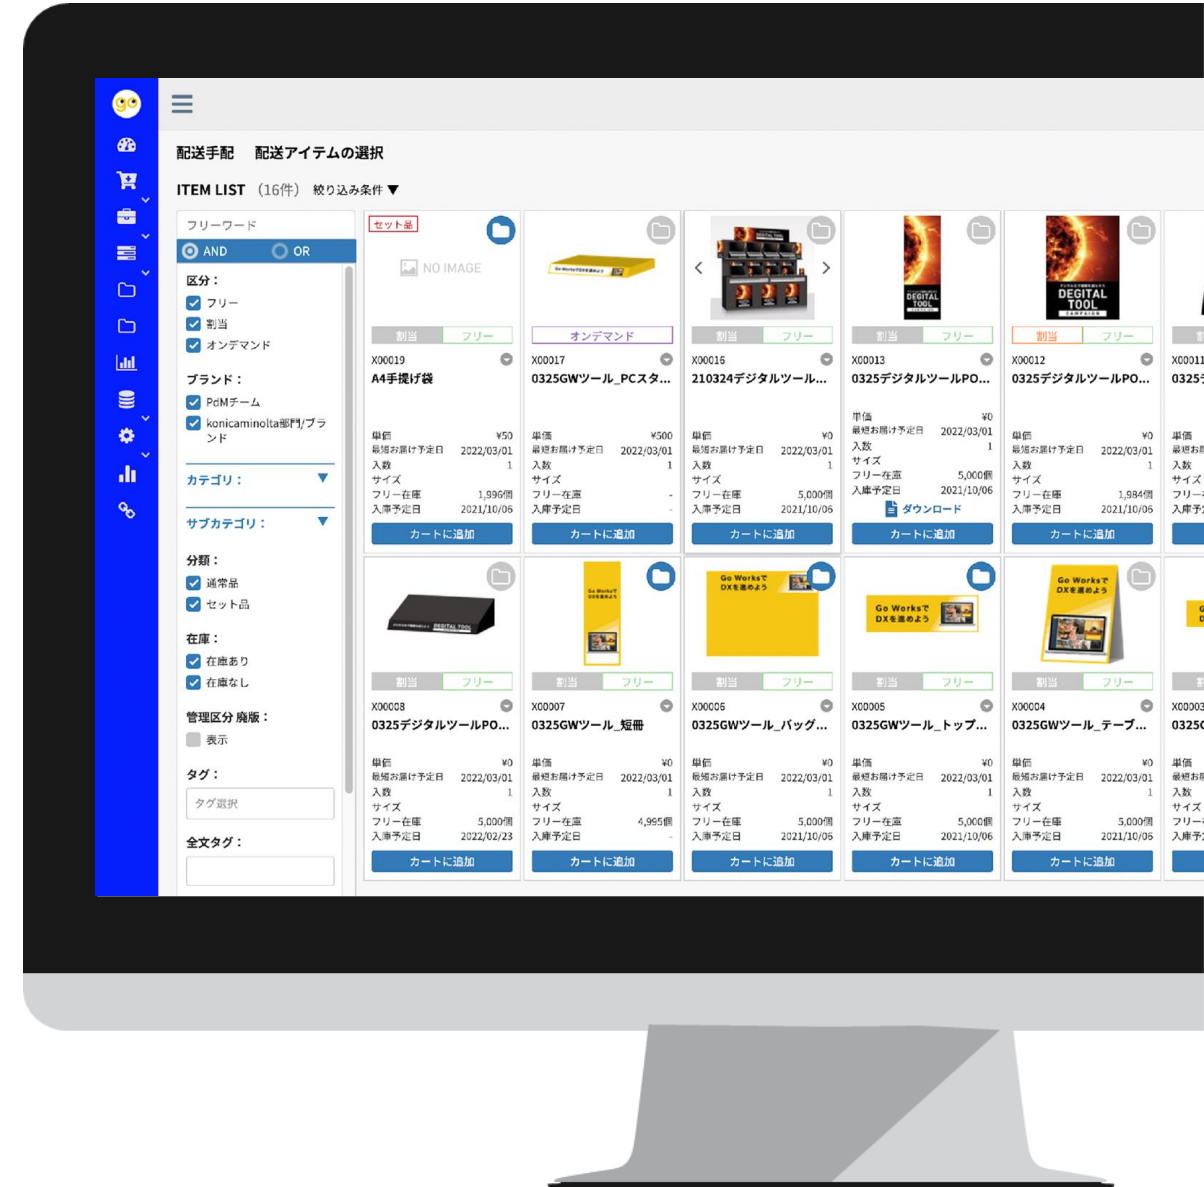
配送手配　配送アイテムの選択

ITEM LIST （16件） 絞り込み条件 ▼

フリーワード
AND　OR
区分：
フリー
割当
オンデマンド
ブランド：
PdMチーム
konicaminolta部門/ブランド
カテゴリ：
サブカテゴリ：
分類：
通常品
セット品
在庫：
在庫あり
在庫なし
管理区分 廃版：
表示
タグ：
タグ選択
全文タグ：

セット品
NO IMAGE
割当　フリー
X00019
A4手提げ袋
単価 ¥50
最短お届け予定日 2022/03/01
入数 1
サイズ
フリー在庫 1,996個
入庫予定日 2021/10/06
カートに追加

オンデマンド
X00017
0325GWツール_PCスタ...
単価 ¥500
最短お届け予定日 2022/03/01
入数 1
サイズ
フリー在庫 -
入庫予定日 -
カートに追加

割当　フリー
X00016
210324デジタルツール...
単価 ¥0
最短お届け予定日 2022/03/01
入数 1
サイズ
フリー在庫 5,000個
入庫予定日 2021/10/06
カートに追加

DEGITAL TOOL
割当　フリー
X00013
0325デジタルツールPO...
単価 ¥0
最短お届け予定日 2022/03/01
入数 1
サイズ
フリー在庫 5,000個
入庫予定日 2021/10/06
ダウンロード
カートに追加

DEGITAL TOOL
割当　フリー
X00012
0325デジタルツールPO...
単価 ¥0
最短お届け予定日 2022/03/01
入数 1
サイズ
フリー在庫 1,984個
入庫予定日 2021/10/06
カートに追加

X00011
0325
単価
最短お
入数
サイズ
フリー
入庫予

DEGITAL TOOL
割当　フリー
X00008
0325デジタルツールPO...
単価 ¥0
最短お届け予定日 2022/03/01
入数 1
サイズ
フリー在庫 5,000個
入庫予定日 2022/02/23
カートに追加

割当　フリー
X00007
0325GWツール_短冊
単価 ¥0
最短お届け予定日 2022/03/01
入数 1
サイズ
フリー在庫 4,995個
入庫予定日 -
カートに追加

Go WorksでDXを進めよう
割当　フリー
X00006
0325GWツール_バッグ...
単価 ¥0
最短お届け予定日 2022/03/01
入数 1
サイズ
フリー在庫 5,000個
入庫予定日 2021/10/06
カートに追加

Go WorksでDXを進めよう
割当　フリー
X00005
0325GWツール_トップ...
単価 ¥0
最短お届け予定日 2022/03/01
入数 1
サイズ
フリー在庫 5,000個
入庫予定日 2021/10/06
カートに追加

Go WorksでDXを進めよう
割当　フリー
X00004
0325GWツール_テーブ...
単価 ¥0
最短お届け予定日 2022/03/01
入数 1
サイズ
フリー在庫 5,000個
入庫予定日 2021/10/06
カートに追加

X00003
0325
単価
最短お
入数
サイズ
フリー
入庫予